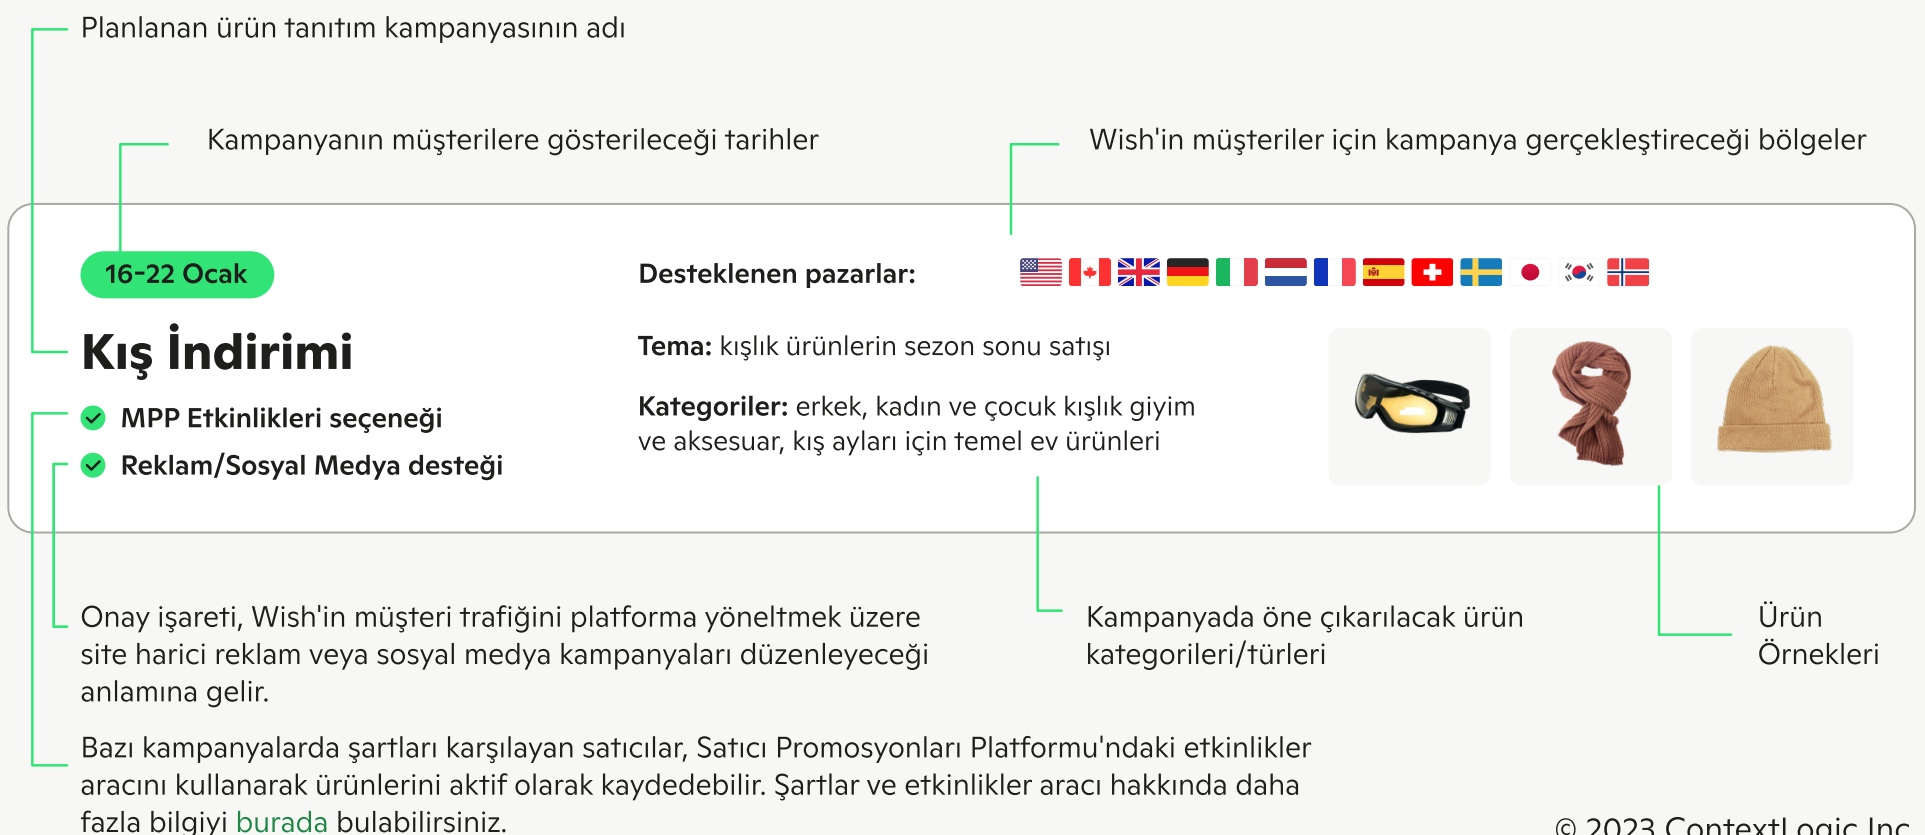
Planlanan ürün tanıtım kampanyasının adı

Kampanyanın müşterilere gösterileceği tarihler

Wish'in müşteriler için kampanya gerçekleştireceği bölgeler

16-22 Ocak

Kış İndirimi

MPP Etkinlikleri seçeneği

Reklam/Sosyal Medya desteği

Desteklenen pazarlar:

Tema: kışlık ürünlerin sezon sonu satışı

Kategoriler: erkek, kadın ve çocuk kışlık giyim ve aksesuar, kış ayları için temel ev ürünleri

Onay işareti, Wish'in müşteri trafiğini platforma yöneltmek üzere site harici reklam veya sosyal medya kampanyaları düzenleyeceği anlamına gelir.

Kampanyada öne çıkarılacak ürün kategorileri/türleri

Ürün Örnekleri

Bazı kampanyalarda şartları karşılayan satıcılar, Satıcı Promosyonları Platformu'ndaki etkinlikler aracını kullanarak ürünlerini aktif olarak kaydedebilir. Şartlar ve etkinlikler aracı hakkında daha fazla bilgiyi burada bulabilirsiniz.

© 2023 ContextLogic Inc